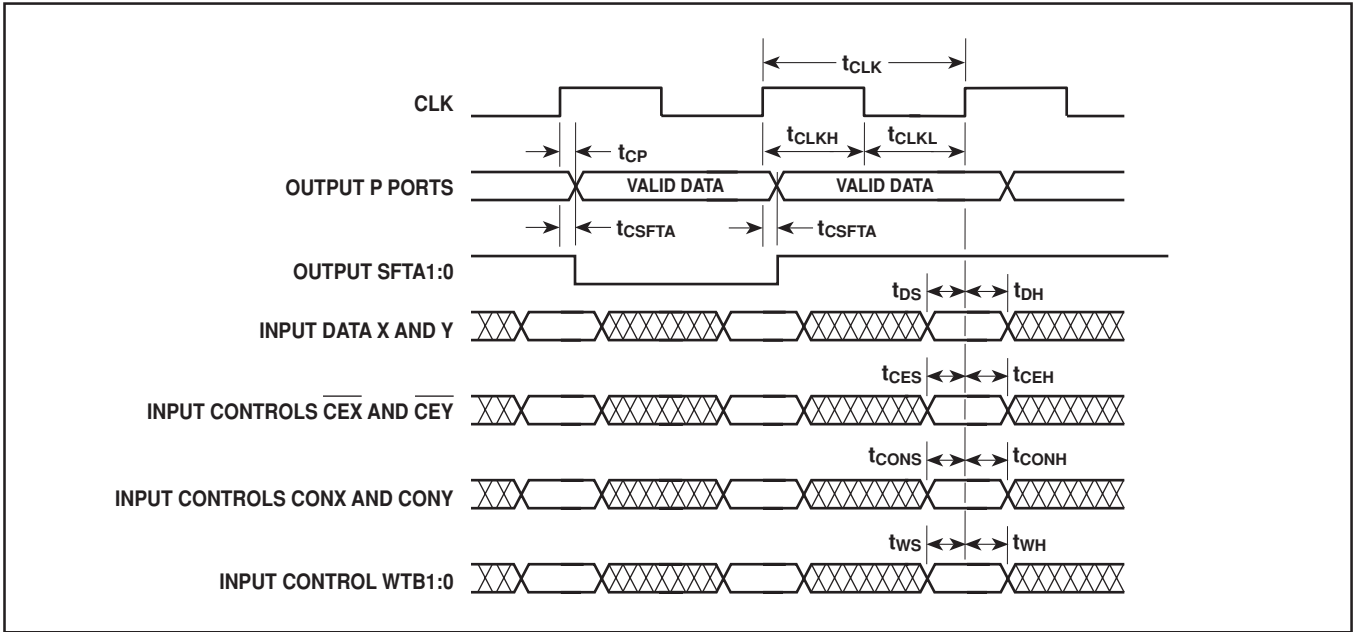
$t_{CLK}$

CLK

$t_{CP}$

$t_{CLKH}$

$t_{CLKL}$

OUTPUT P PORTS

VALID DATA

VALID DATA

$t_{CSFTA}$

$t_{CSFTA}$

OUTPUT SFTA1:0

$t_{DS}$

$t_{DH}$

INPUT DATA X AND Y

$t_{CES}$

$t_{CEH}$

INPUT CONTROLS $\overline{CEX}$ AND $\overline{CEY}$

$t_{CONS}$

$t_{CONH}$

INPUT CONTROLS CONX AND CONY

$t_{WS}$

$t_{WH}$

INPUT CONTROL WTB1:0